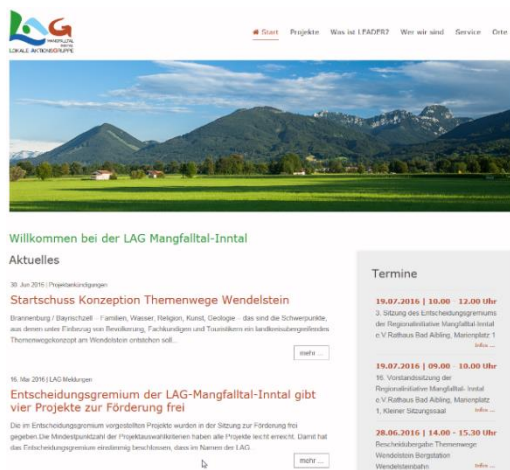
LAG MANGFALLTAL INNTAL LOKALE AKTIONSGRUPPE

Start Projekte Was ist LEADER? Wer wir sind Service Orte

Willkommen bei der LAG Mangfalltal-Inntal

Aktuelles

30. Jun 2016 | Projektankündigungen

Startschuss Konzeption Themenwege Wendelstein

Brannenburg / Bayrischzell - Familien, Wasser, Religion, Kunst, Geologie - das sind die Schwerpunkte, aus denen unter Einbezug von Bevölkerung, Fachkundigen und Touristikern ein landkreisübergreifendes Themenwegkonzept am Wendelstein entstehen soll...

mehr ...

16. Mai 2016 | LAG Meldungen

Entscheidungsgremium der LAG-Mangfalltal-Inntal gibt vier Projekte zur Förderung frei

Die im Entscheidungsgremium vorgestellten Projekte wurden in der Sitzung zur Förderung frei gegeben. Die Mindestpunktzahl der Projektauswahlkriterien haben alle Projekte leicht erreicht. Damit hat das Entscheidungsgremium einstimmig beschlossen, dass im Namen der LAG...

mehr ...

Termine

19.07.2016 | 10:00 - 12:00 Uhr
3. Sitzung des Entscheidungsgremiums der Regionalinitiative Mangfalltal-Inntal e.V. Rathaus Bad Aibling, Marienplatz 1
Info ...

19.07.2016 | 09:00 - 10:00 Uhr
16. Vorstandssitzung der Regionalinitiative Mangfalltal- Inntal e.V. Rathaus Bad Aibling, Marienplatz 1, Kleiner Sitzungssaal
Info ...

28.06.2016 | 14:00 - 15:30 Uhr
Bescheidübergabe Themenwege Wendelstein Bergstation Wendelsteinbahn
Info ...